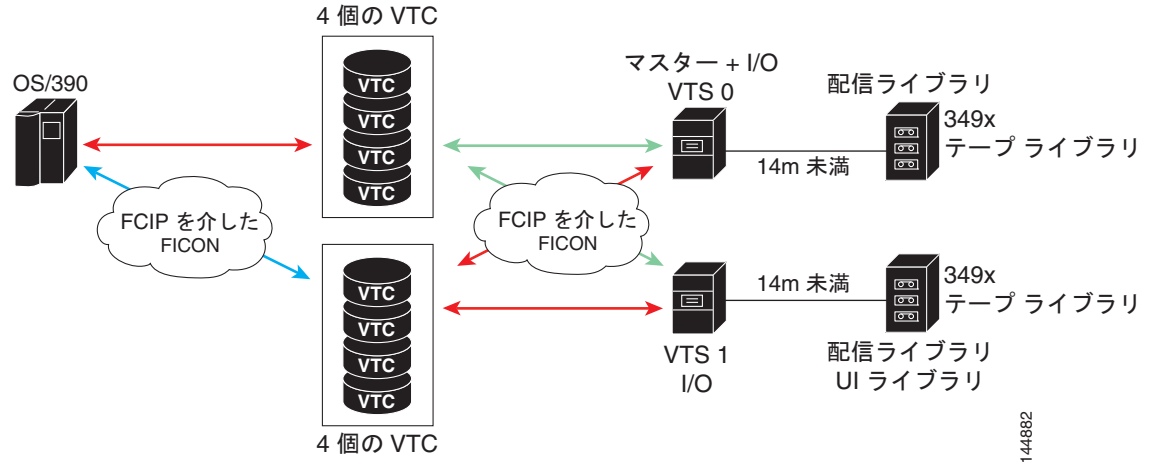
4 個の VTC

OS/390

VTC
VTC
VTC
VTC

マスター + I/O
VTS 0

配信ライブラリ

349x
テープ ライブラリ

14m 未満

FCIP を介した
FICON

FCIP を介した
FICON

VTC
VTC
VTC
VTC

14m 未満

349x
テープ ライブラリ

VTS 1
I/O

配信ライブラリ
UI ライブラリ

4 個の VTC

144882